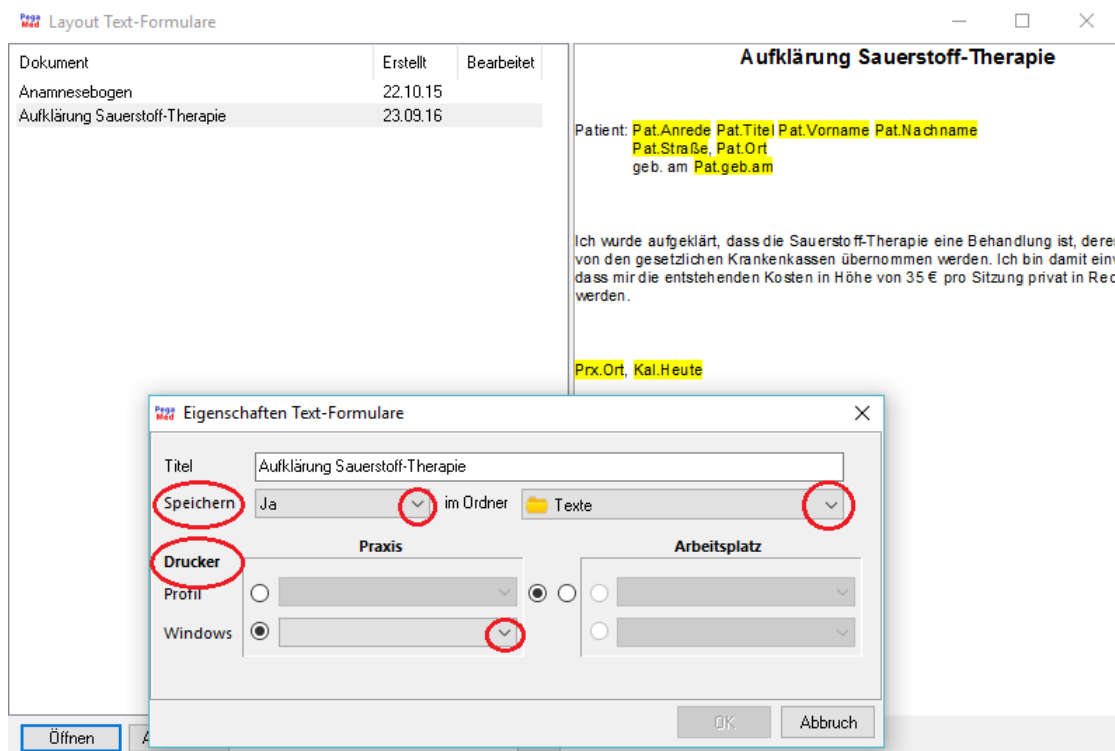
Pega Med Layout Text-Formulare

| Dokument | Erstellt | Bearbeitet |
|---|---|---|
| Anamnesebogen | 22.10.15 | |
| Aufklärung Sauerstoff-Therapie | 23.09.16 | |

Aufklärung Sauerstoff-Therapie

Patient: Pat.Anrede Pat.Titel Pat.Vorname Pat.Nachname
Pat.Straße, Pat.Ort
geb. am Pat.geb.am

Ich wurde aufgeklärt, dass die Sauerstoff-Therapie eine Behandlung ist, deren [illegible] von den gesetzlichen Krankenkassen übernommen werden. Ich bin damit einv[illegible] dass mir die entstehenden Kosten in Höhe von 35 € pro Sitzung privat in Rec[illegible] werden.

Prx.Ort, Kal.Heute

Pega Med Eigenschaften Text-Formulare

Titel Aufklärung Sauerstoff-Therapie
Speichern Ja im Ordner Texte
Drucker Praxis Arbeitsplatz
Profil
Windows

OK Abbruch

Öffnen A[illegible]